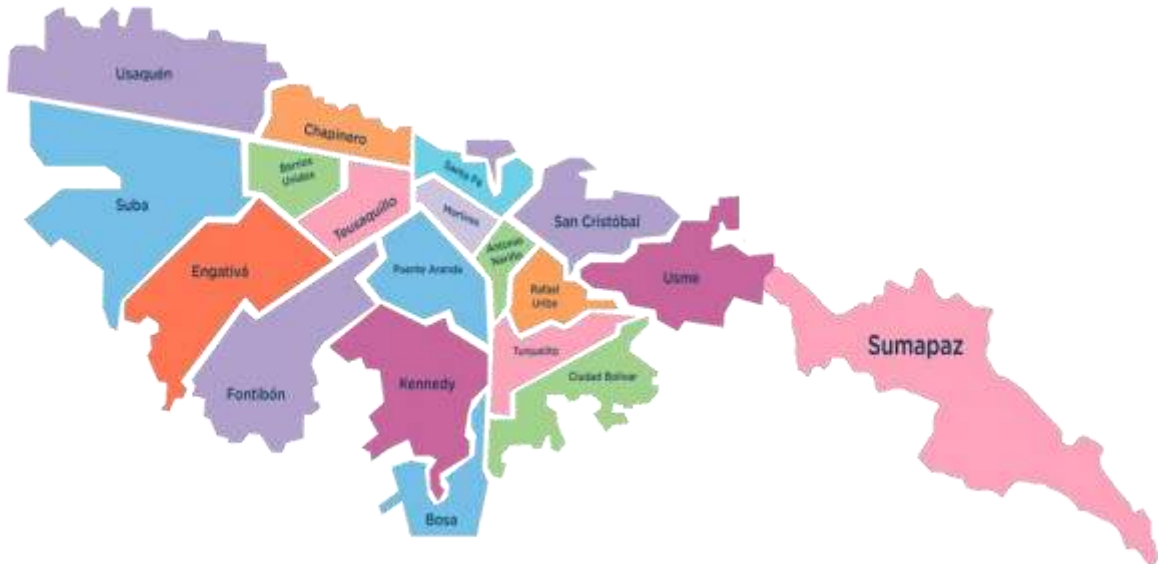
Usaquén

Chapinero

Barrios Unidos

Santa Fe

Suba

Teusaquillo

Martires

San Cristóbal

Engativá

Puente Aranda

Antonio Nariño

Usme

Rafael Uribe

Sumapaz

Tunjuelito

Fontibón

Kennedy

Ciudad Bolívar

Bosa